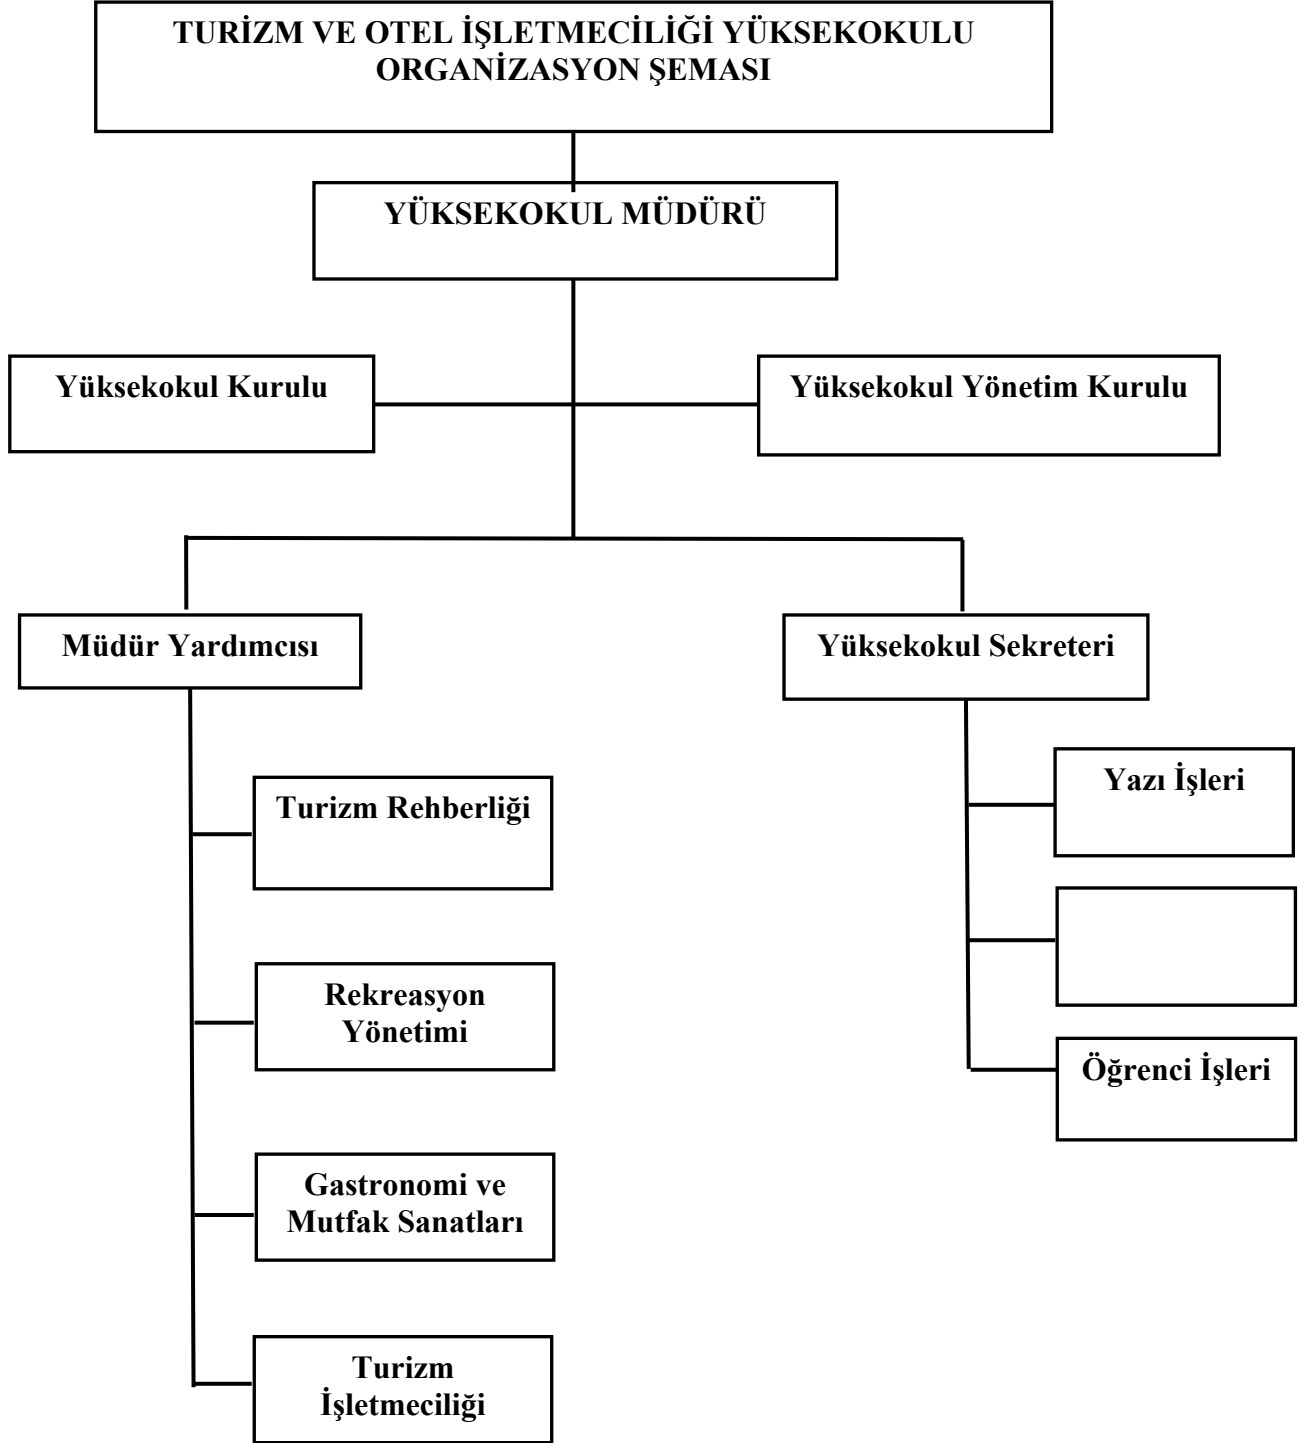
TURİZM VE OTEL İŞLETMECİLİĞİ YÜKSEKOKULU ORGANİZASYON ŞEMASI

YÜKSEKOKUL MÜDÜRÜ

Yüksekokul Kurulu

Yüksekokul Yönetim Kurulu

Müdür Yardımcısı

Yüksekokul Sekreteri

Turizm Rehberliği

Rekreasyon Yönetimi

Gastronomi ve Mutfak Sanatları

Turizm İşletmeciliği

Yazı İşleri

Öğrenci İşleri